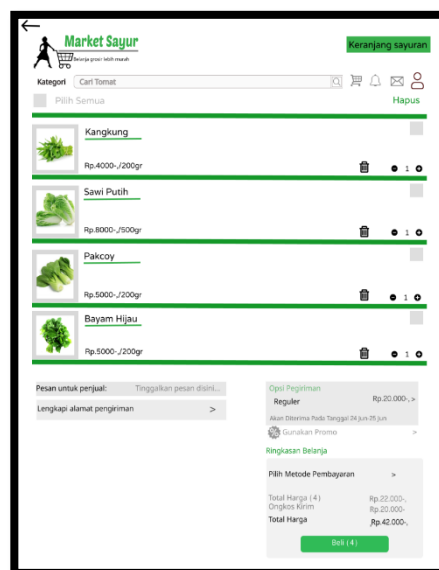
Market Sayur

Belanja grosir lebih murah

Keranjang sayuran

Kategori Cari Tomat

Pilih Semua

Hapus

Kangkung

Rp.4000-,/200gr

1

Sawi Putih

Rp.8000-,/500gr

1

Pakcoy

Rp.5000-,/200gr

1

Bayam Hijau

Rp.5000-,/200gr

1

Pesan untuk penjual: Tinggalkan pesan disini...

Lengkapi alamat pengiriman >

Opsi Pengiriman

Reguler Rp.20.000-,>

Akan Diterima Pada Tanggal 24 Jun-25 Jun

Gunakan Promo >

Ringkasan Belanja

Pilih Metode Pembayaran >

Total Harga (4) Rp.22.000-,

Ongkos Kirim Rp.20.000-

Total Harga Rp.42.000-,

Beli (4)